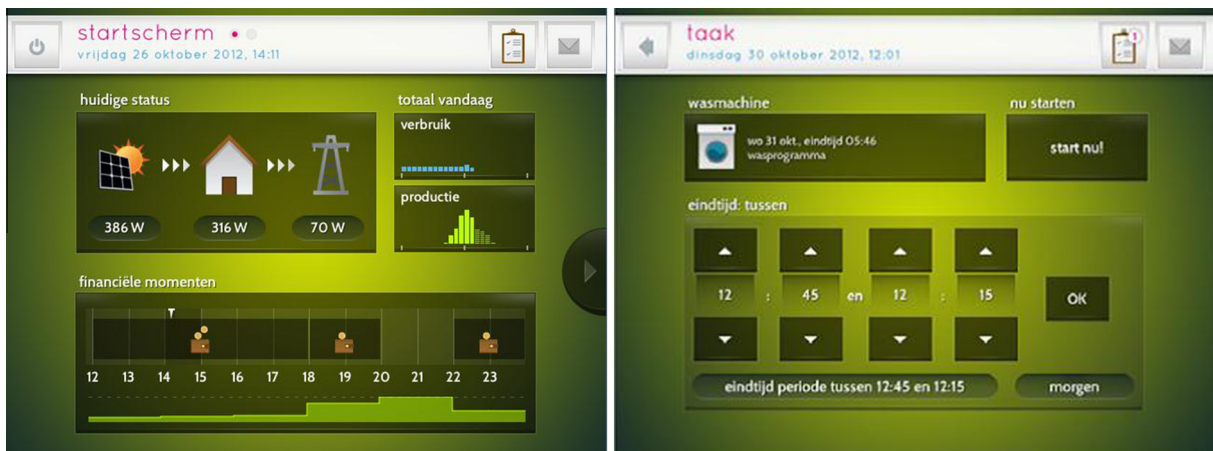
startscherm
vrijdag 26 oktober 2012, 14:11

huidige status
386 W
316 W
70 W

totaal vandaag
verbruik
productie

financiële momenten
12 13 14 15 16 17 18 19 20 21 22 23

taak
dinsdag 30 oktober 2012, 12:01

wasmachine
wo 31 okt., eindtijd 05:46
wasprogramma

nu starten
start nu!

eindtijd: tussen
12 : 45 en 12 : 15
OK

eindtijd periode tussen 12:45 en 12:15
morgen